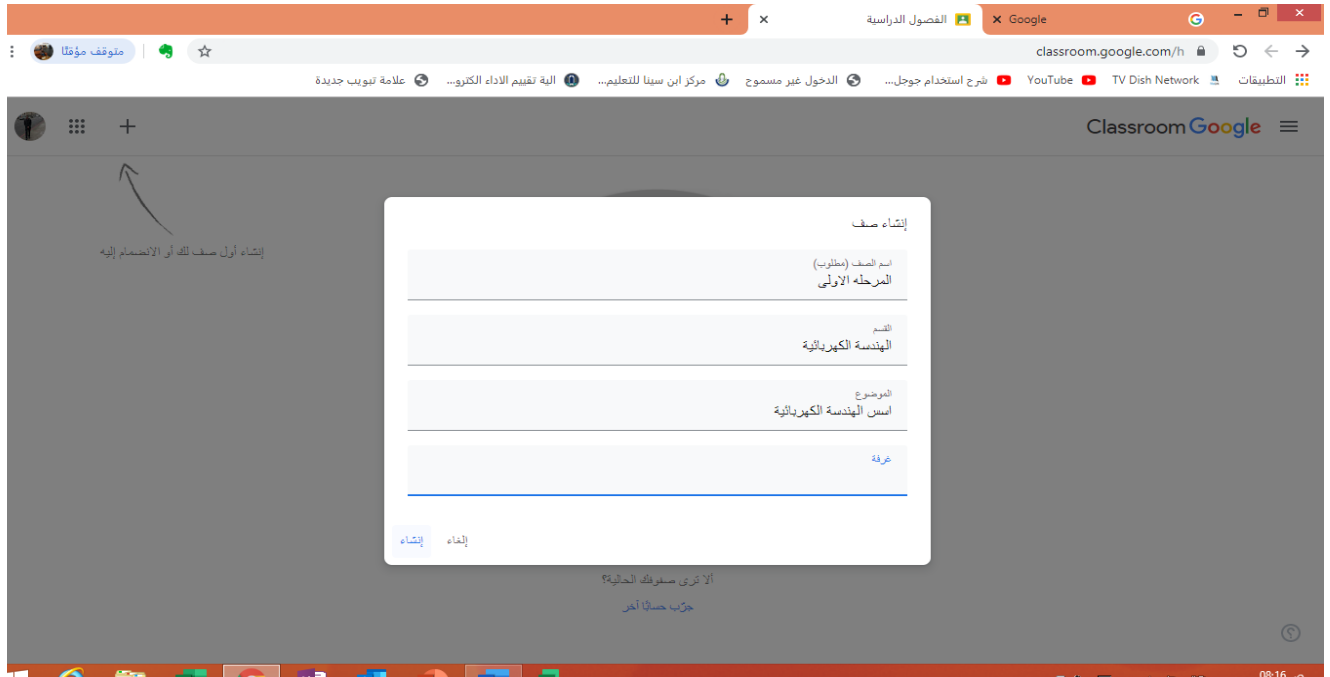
Google ×
الفصول الدراسية ×
+

classroom.google.com/h
متوقف مؤقتًا

التطبيقات
TV Dish Network
YouTube
شرح استخدام جوجل...
الدخول غير مسموح
مركز ابن سينا للتعليم...
الية تقييم الاداء الكترو...
علامة تبويب جديدة

Classroom Google

إنشاء أول صف لك أو الانضمام إليه

إنشاء صف

اسم الصف (مطلوب)
المرحله الاولى

القسم
الهندسة الكهربائية

الموضوع
اسس الهندسة الكهربائية

غرفة

إلغاء
إنشاء

ألا ترى صفوفك الحالية؟
جرّب حسابًا آخر

08:16